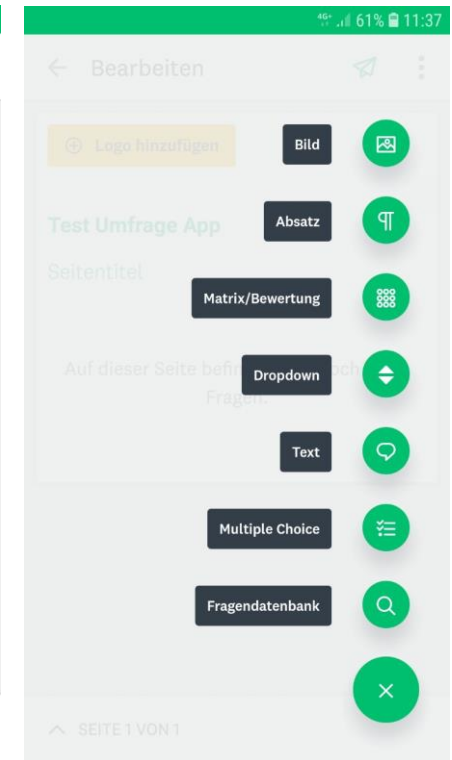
4G+ 61% 11:37

Bearbeiten

Logo hinzufügen

Bild

Absatz

Test Umfrage App

Seitentitel

Matrix/Bewertung

Auf dieser Seite befin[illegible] Dropdown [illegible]och Fragen.

Text

Multiple Choice

Fragendatenbank

SEITE 1 VON 1